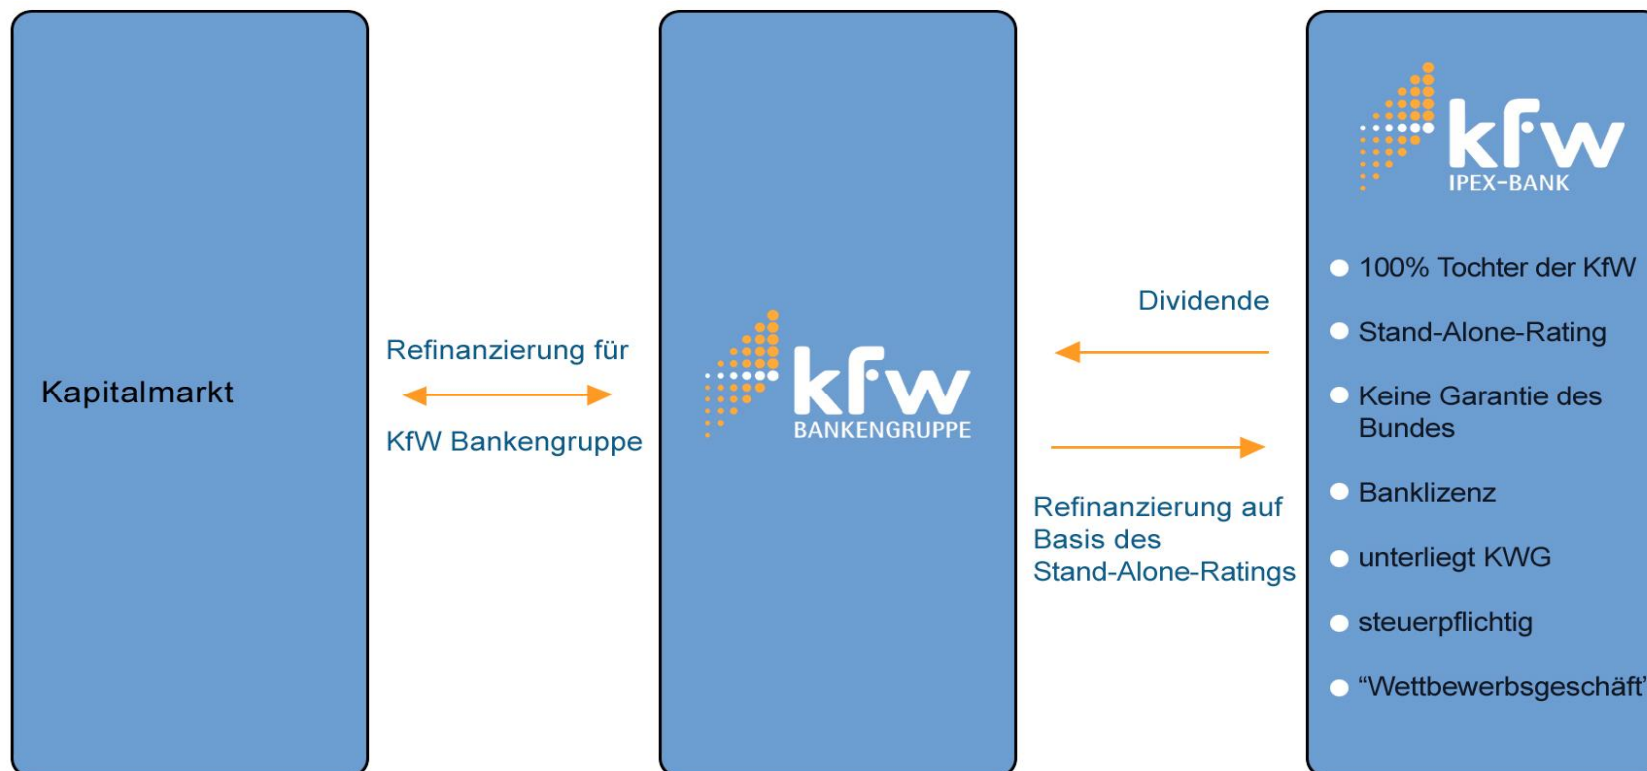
Kapitalmarkt

Refinanzierung für

KfW Bankengruppe

kfw
BANKENGRUPPE

Dividende

Refinanzierung auf Basis des Stand-Alone-Ratings

kfw
IPEX-BANK

100% Tochter der KfW

Stand-Alone-Rating

Keine Garantie des Bundes

Banklizenz

unterliegt KWG

steuerpflichtig

“Wettbewerbsgeschäft”